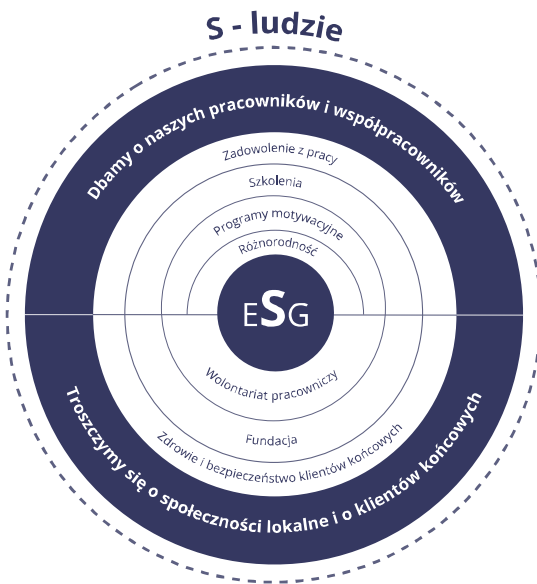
S - ludzie

Dbamy o naszych pracowników i współpracowników

Zadowolenie z pracy

Szkolenia

Programy motywacyjne

Różnorodność

ESG

Wolontariat pracowniczy

Fundacja

Zdrowie i bezpieczeństwo klientów końcowych

Troszczymy się o społeczności lokalne i o klientów końcowych